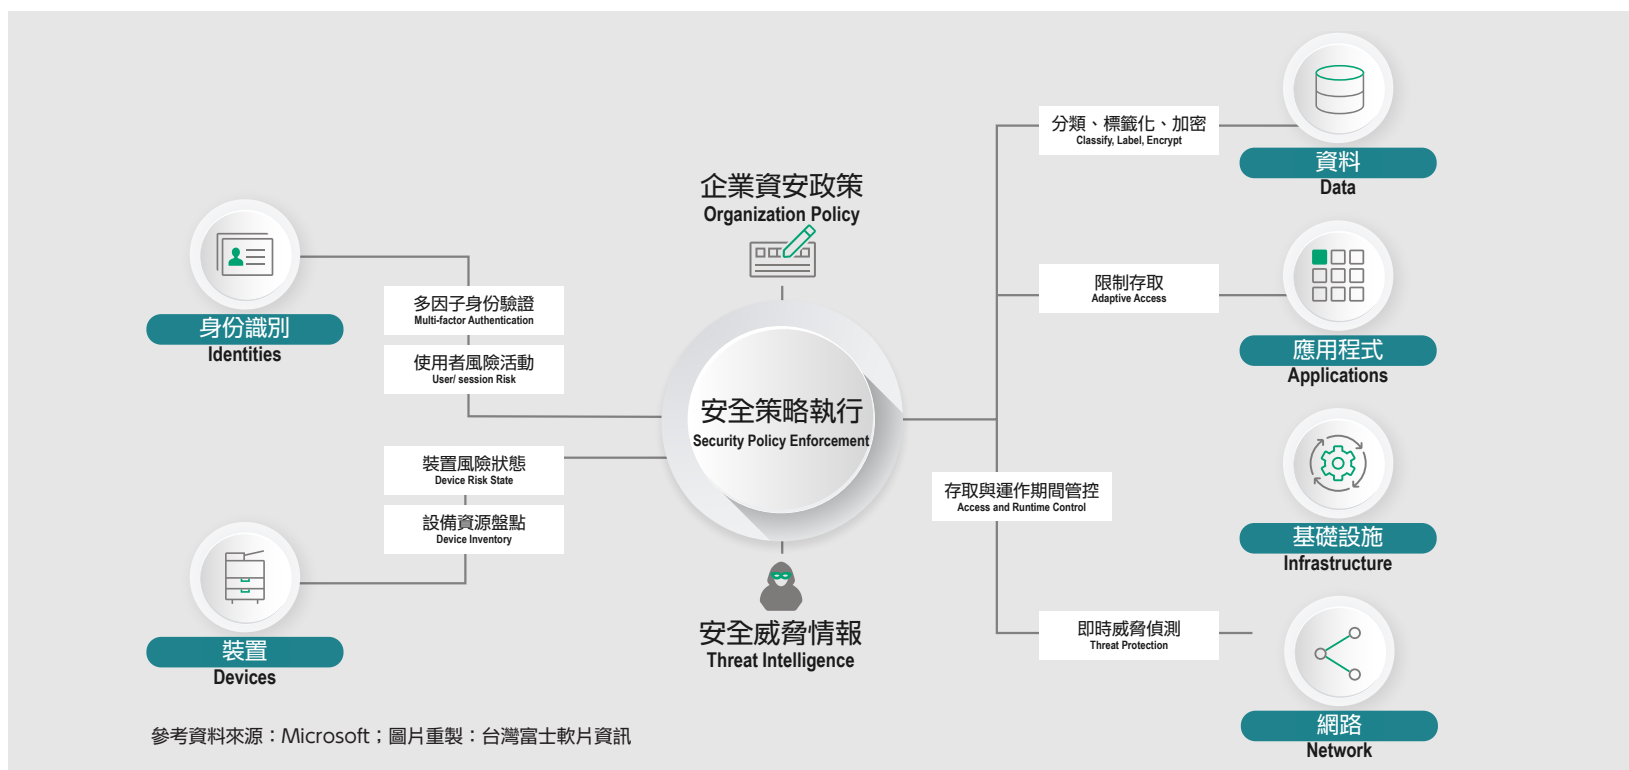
企業資安政策
Organization Policy

身份識別
Identities

多因子身份驗證
Multi-factor Authentication

使用者風險活動
User/ session Risk

裝置風險狀態
Device Risk State

設備資源盤點
Device Inventory

裝置
Devices

安全策略執行
Security Policy Enforcement

安全威脅情報
Threat Intelligence

分類、標籤化、加密
Classify, Label, Encrypt

資料
Data

限制存取
Adaptive Access

應用程式
Applications

存取與運作期間管控
Access and Runtime Control

基礎設施
Infrastructure

即時威脅偵測
Threat Protection

網路
Network

參考資料來源：Microsoft；圖片重製：台灣富士軟片資訊